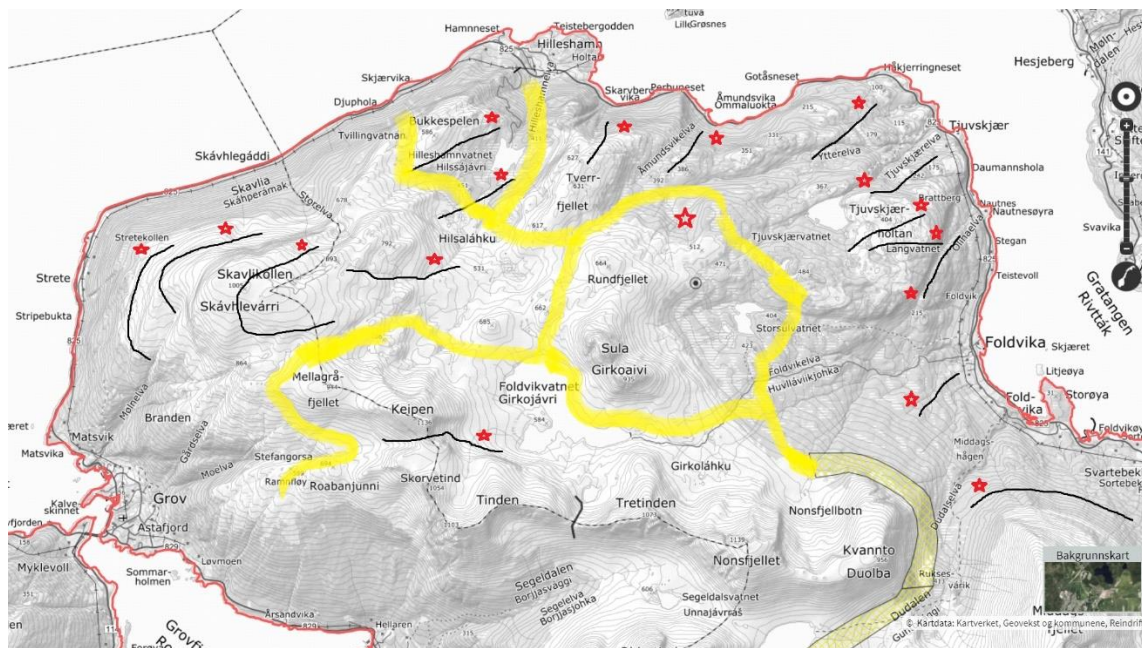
Lille Grøsnes
Hamnneset
Teistebergodden
Hillesham
Holta
Hesjeberg
Møln-dalen
Skjærvika
Skarvbergvika
Perhuneset
Gotåsneset
Håkjerringneset
Djuphola
Bukkespelen
Åmundsvika
Ømmaluokta
Tvillingvatnan
Hilleshamnelva
Åmundsvikelva
Tjuvskjær
Skávhlegáddi
Hilleshomvatnet
Hilssájávri
Ytterelva
Daumannshola
Skavlia
Skáhperamak
Storelva
Tverr-fjellet
Tjuvskjærelva
Brattberg
Nautnes
Nautnesøyra
Stretekollen
Tjuvskjær-holtan
Svavika
Hilsaláhku
Tjuvskjærvatnet
Langvatnet
Stegan
Strete
Skavlikollen
Rundfjellet
Teistevoll
Gratangen
Rivttak
Stripebukta
Skávhlevárri
Foldvik
Storsulvatnet
Foldvika
Skjæret
Sula
Girkoaivi
Foldvikelva
Huvlláviikjohka
Mellagrå-fjellet
Foldvikvatnet
Girkojávri
Litjeøya
Branden
Keipen
Fold-vika
Storøya
Foldvikøy
Matsvik
Matsvika
Gárdselva
Moelva
Stefangorsa
Girkoláhku
Middags-hågen
Svartebek
Sortebek
Ramnfløy
Roabanjunni
Skorvetind
Grov
Tinden
Tretinden
Dudaselva
Kalve-skinnet
Astafjord
Nonsfjellbotn
Kvannto
Duolba
Myklevoll
Løvmoen
Sommar-holmen
Nonsfjellet
Segeldalen
Borjjasvaggi
Segeldalselva
Borjjasjohka
Segeldalsvatnet
Unnajávrrsás
Rukses-várik
Bakgrunnskart
Årsandvika
Hellaren
Dudalen
Grovfj
© Kartdata: Kartverket, Geovekst og kommunene, Reindrift